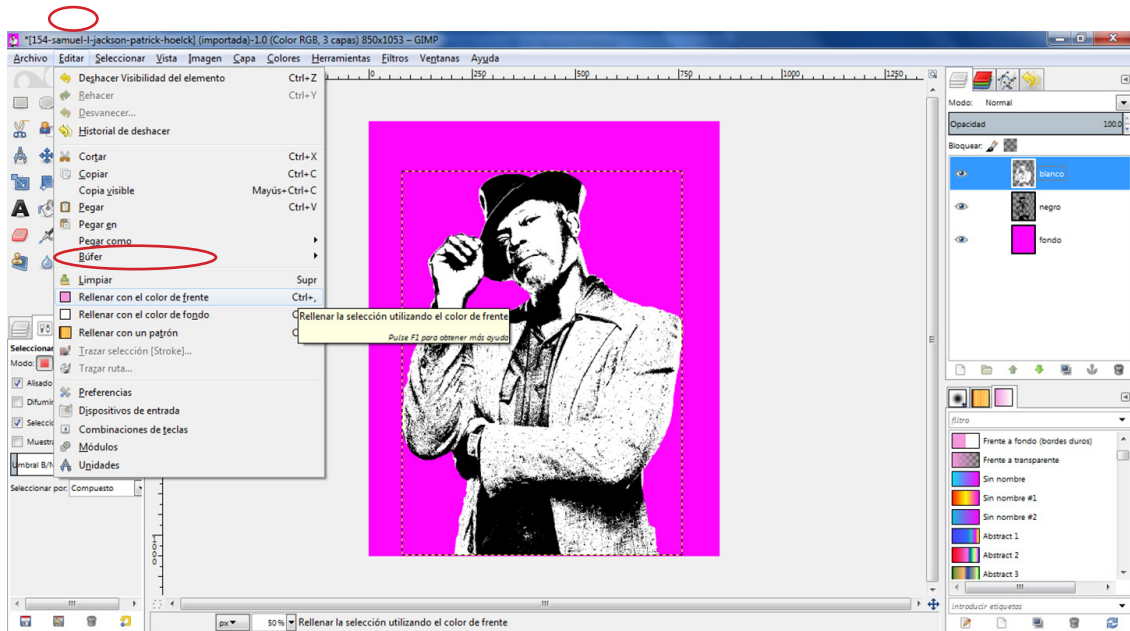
*[154-samuel-l-jackson-patrick-hoelck] (importada)-1.0 (Color RGB, 3 capas) 850x1053 – GIMP

Archivo Editar Seleccionar Vista Imagen Capa Colores Herramientas Filtros Ventanas Ayuda

Deshacer Visibilidad del elemento Ctrl+Z
Rehacer Ctrl+Y
Desvanecer...
Historial de deshacer

Cortar Ctrl+X
Copiar Ctrl+C
Copia visible Mayús+Ctrl+C
Pegar Ctrl+V
Pegar en
Pegar como
Búfer

Limpiar Supr
Rellenar con el color de frente Ctrl+,
Rellenar con el color de fondo
Rellenar con un patrón
Trazar selección [Stroke]...
Trazar ruta...

Preferencias
Dispositivos de entrada
Combinaciones de teclas
Módulos
Unidades

Rellenar la selección utilizando el color de frente
Pulse F1 para obtener más ayuda

0 250 500 750 1000 1250

Seleccionar
Modo:
Alisado
Difumi
Selecci
Muestr
Umbral B/N
Seleccionar por: Compuesto

Modo: Normal
Opacidad 100.0
Bloquear:
blanco
negro
fondo

filtro
Frente a fondo (bordes duros)
Frente a transparente
Sin nombre
Sin nombre #1
Sin nombre #2
Abstract 1
Abstract 2
Abstract 3
introducir etiquetas

px 50 % Rellenar la selección utilizando el color de frente